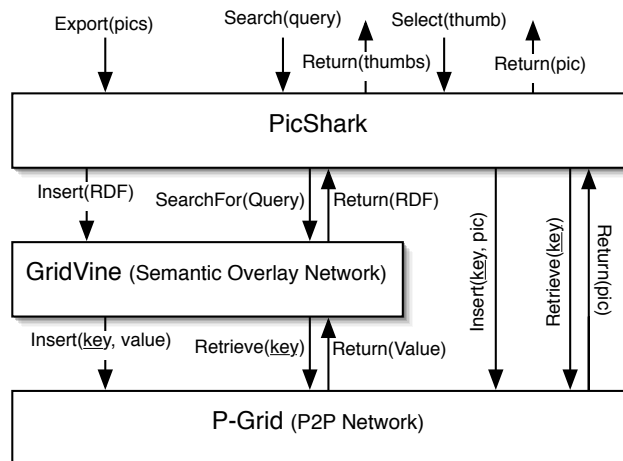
Export(pics)
Search(query)
Return(thumbs)
Select(thumb)
Return(pic)

PicShark

Insert(RDF)
SearchFor(Query)
Return(RDF)

GridVine (Semantic Overlay Network)

Insert(key, pic)
Retrieve(key)
Return(pic)

Insert(key, value)
Retrieve(key)
Return(Value)

P-Grid (P2P Network)